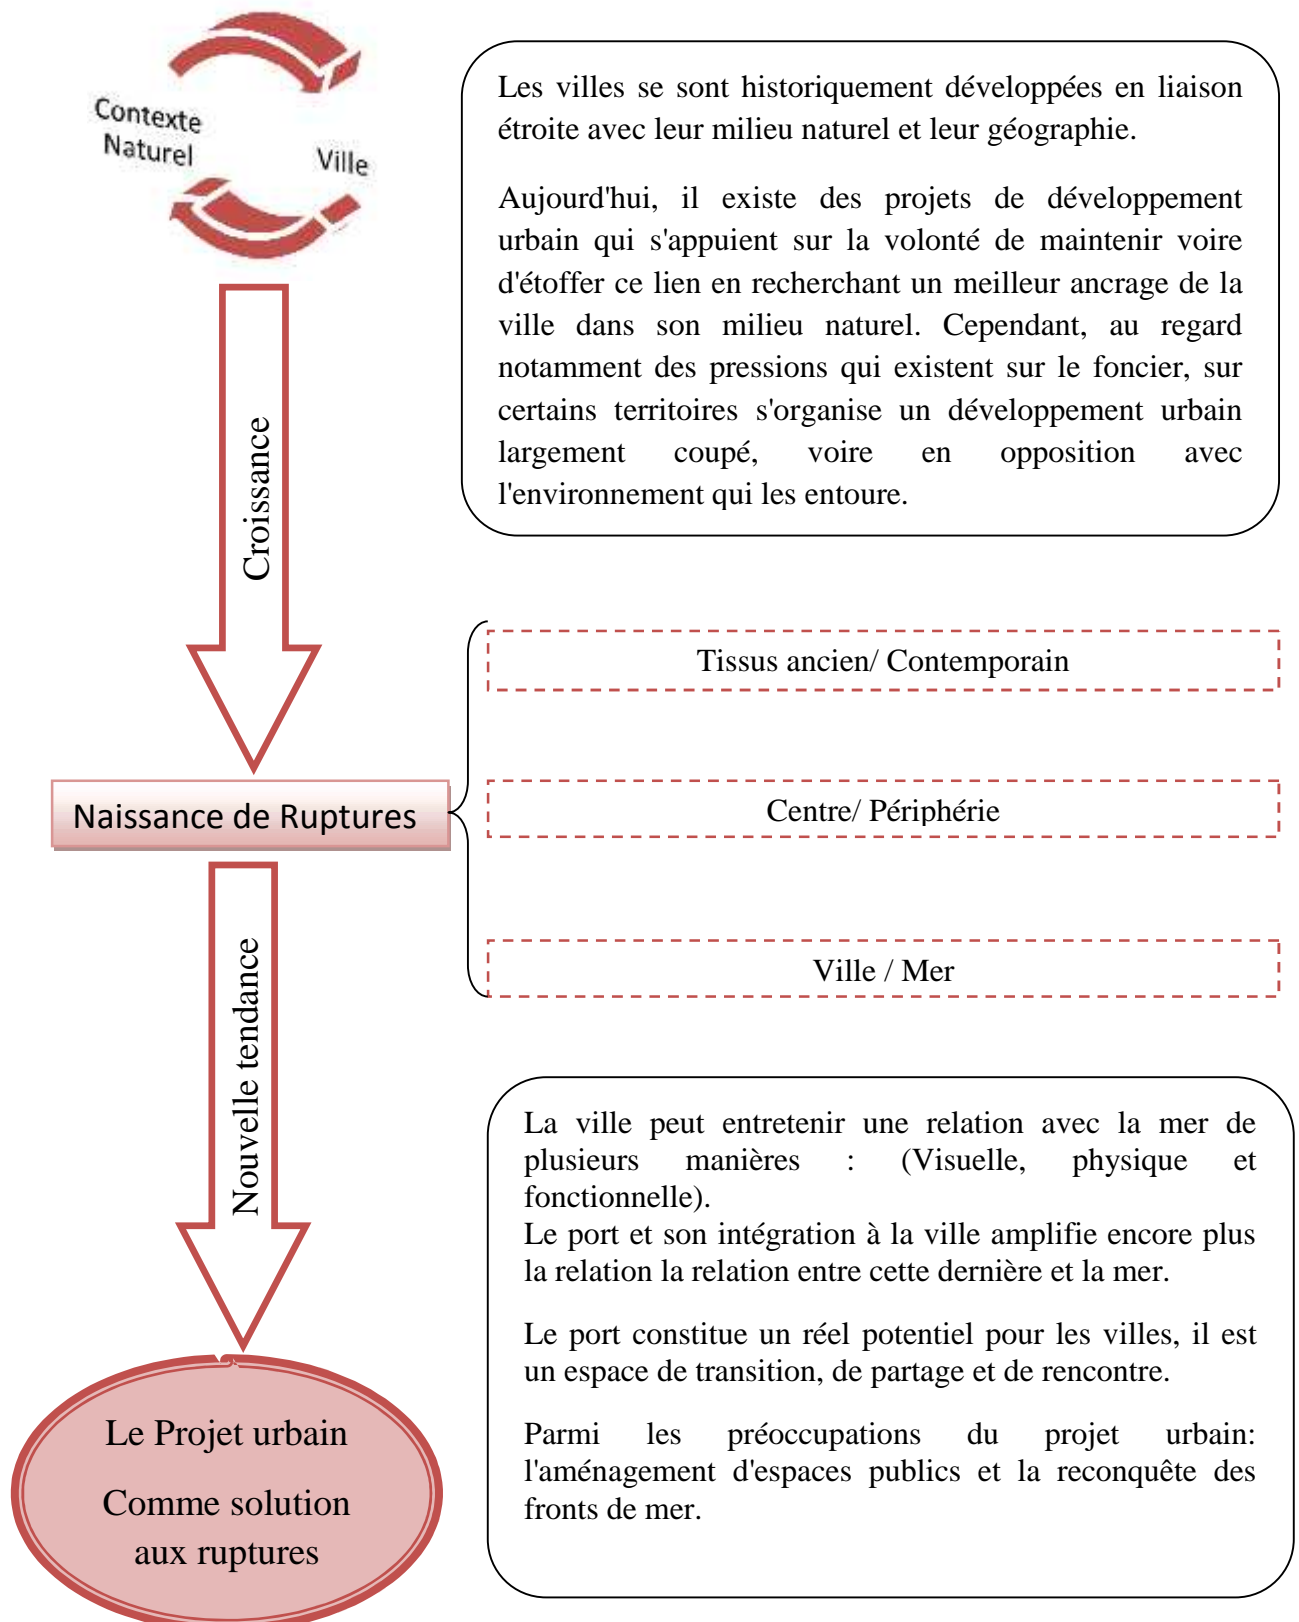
Contexte Naturel

Ville

Les villes se sont historiquement développées en liaison étroite avec leur milieu naturel et leur géographie.

Aujourd'hui, il existe des projets de développement urbain qui s'appuient sur la volonté de maintenir voire d'étoffer ce lien en recherchant un meilleur ancrage de la ville dans son milieu naturel. Cependant, au regard notamment des pressions qui existent sur le foncier, sur certains territoires s'organise un développement urbain largement coupé, voire en opposition avec l'environnement qui les entoure.

Croissance

Naissance de Ruptures

Tissus ancien/ Contemporain

Centre/ Périphérie

Ville / Mer

Nouvelle tendance

La ville peut entretenir une relation avec la mer de plusieurs manières : (Visuelle, physique et fonctionnelle).
Le port et son intégration à la ville amplifie encore plus la relation la relation entre cette dernière et la mer.

Le port constitue un réel potentiel pour les villes, il est un espace de transition, de partage et de rencontre.

Parmi les préoccupations du projet urbain: l'aménagement d'espaces publics et la reconquête des fronts de mer.

Le Projet urbain

Comme solution aux ruptures